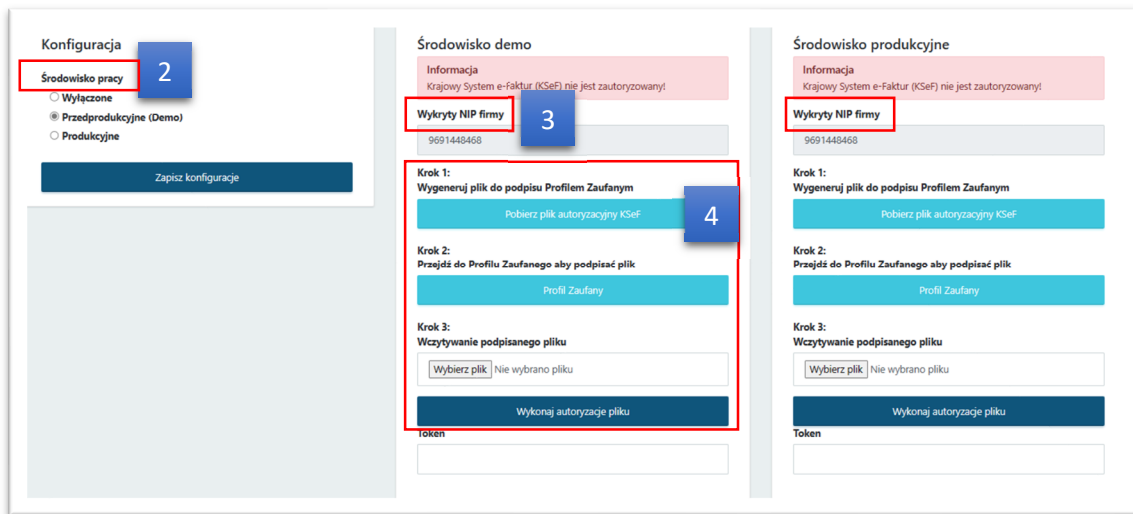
Konfiguracja

2

Środowisko pracy

Wyłączone

Przedprodukcyjne (Demo)

Produkcyjne

Zapisz konfiguracje

Środowisko demo

Informacja

Krajowy System e-Faktur (KSeF) nie jest zautoryzowany!

Wykryty NIP firmy

3

9691448468

Krok 1:

Wygeneruj plik do podpisu Profilem Zaufanym

4

Pobierz plik autoryzacyjny KSeF

Krok 2:

Przejdź do Profilu Zaufanego aby podpisać plik

Profil Zaufany

Krok 3:

Wczytywanie podpisanego pliku

Wybierz plik Nie wybrano pliku

Wykonaj autoryzacje pliku

Token

Środowisko produkcyjne

Informacja

Krajowy System e-Faktur (KSeF) nie jest zautoryzowany!

Wykryty NIP firmy

9691448468

Krok 1:

Wygeneruj plik do podpisu Profilem Zaufanym

Pobierz plik autoryzacyjny KSeF

Krok 2:

Przejdź do Profilu Zaufanego aby podpisać plik

Profil Zaufany

Krok 3:

Wczytywanie podpisanego pliku

Wybierz plik Nie wybrano pliku

Wykonaj autoryzacje pliku

Token